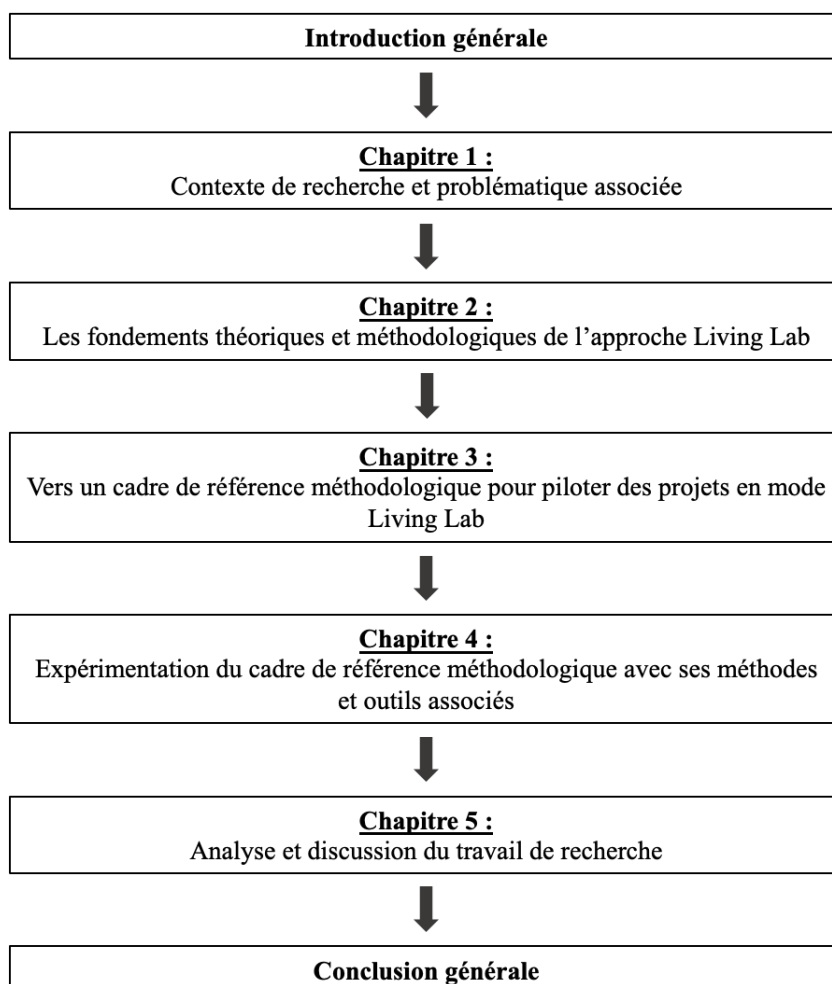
Introduction générale

Chapitre 1 :
Contexte de recherche et problématique associée

Chapitre 2 :
Les fondements théoriques et méthodologiques de l'approche Living Lab

Chapitre 3 :
Vers un cadre de référence méthodologique pour piloter des projets en mode Living Lab

Chapitre 4 :
Expérimentation du cadre de référence méthodologique avec ses méthodes et outils associés

Chapitre 5 :
Analyse et discussion du travail de recherche

Conclusion générale